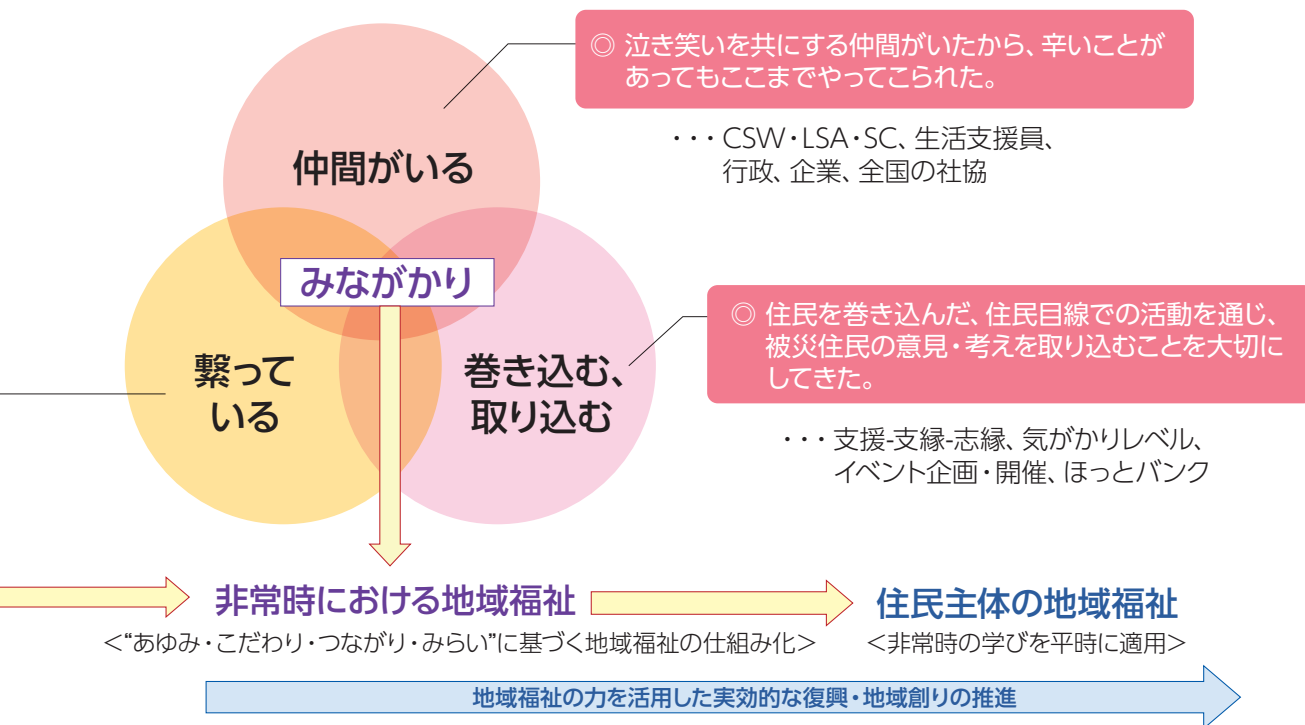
◎ 泣き笑いを共にする仲間がいたから、辛いことがあってもここまでやってこられた。

・・・CSW・LSA・SC、生活支援員、行政、企業、全国の社協

仲間がいる

みながかり

繋っている

巻き込む、取り込む

◎ 住民を巻き込んだ、住民目線での活動を通じ、被災住民の意見・考えを取り込むことを大切にしてきた。

・・・支援-支縁-志縁、気がかりレベル、イベント企画・開催、ほっとバンク

非常時における地域福祉

<“あゆみ・こだわり・つながり・みらい”に基づく地域福祉の仕組み化>

住民主体の地域福祉

<非常時の学びを平時に適用>

地域福祉の力を活用した実効的な復興・地域創りの推進